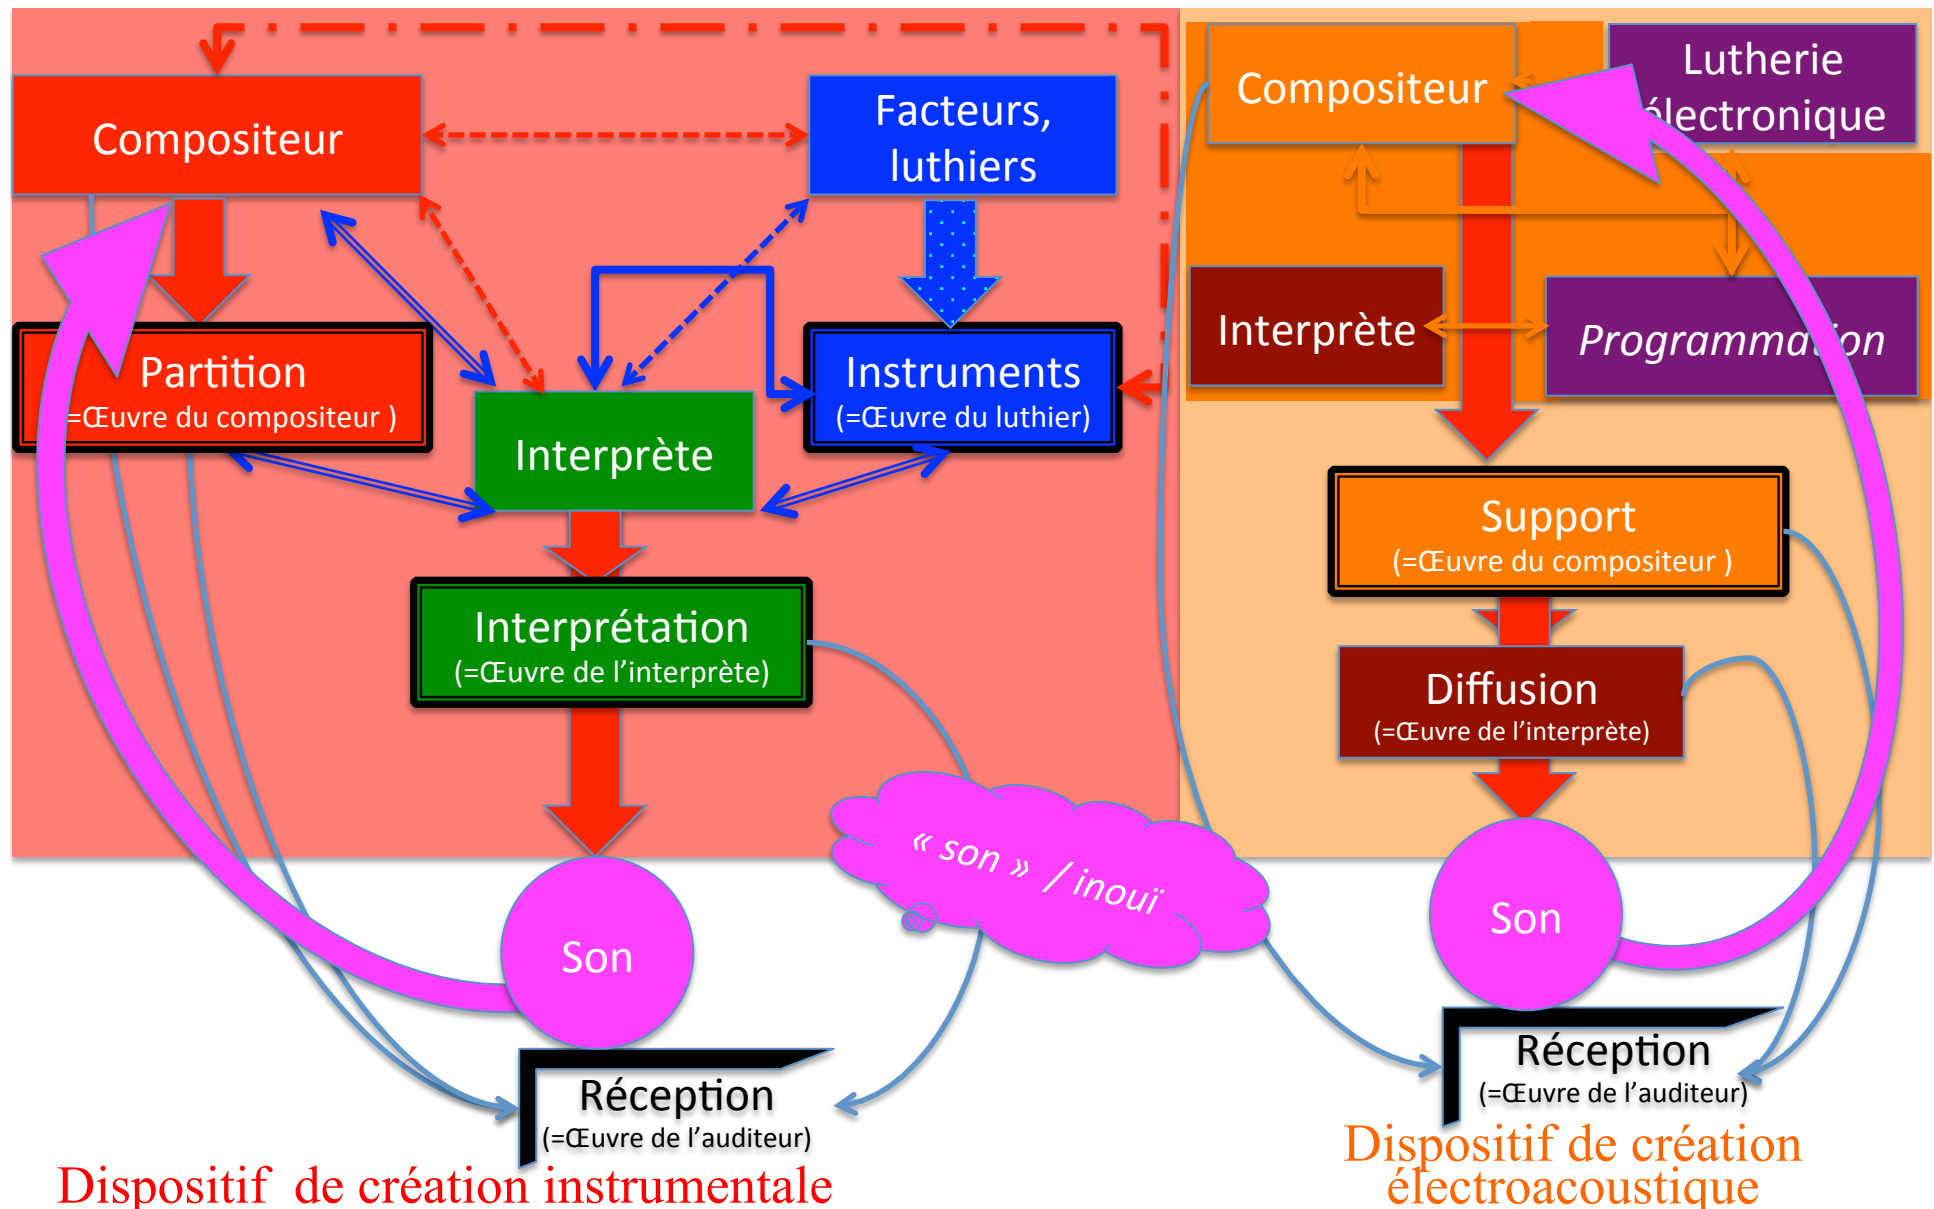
Compositeur

Facteurs, luthiers

Partition
(=Œuvre du compositeur )

Interprète

Instruments
(=Œuvre du luthier)

Interprétation
(=Œuvre de l'interprète)

Son

Réception
(=Œuvre de l'auditeur)

« son » / inouï

Dispositif de création instrumentale

Compositeur

Lutherie électronique

Interprète

Programmation

Support
(=Œuvre du compositeur )

Diffusion
(=Œuvre de l'interprète)

Son

Réception
(=Œuvre de l'auditeur)

Dispositif de création électroacoustique